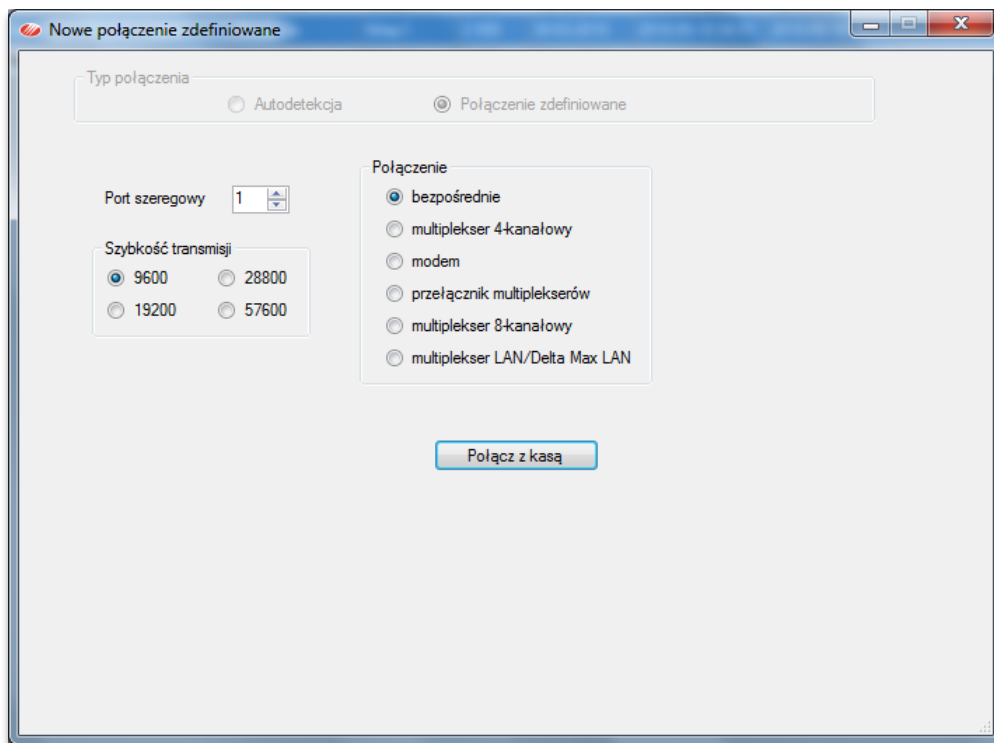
Nowe połączenie zdefiniowane

Typ połączenia
Autodetekcja
Połączenie zdefiniowane

Port szeregowy 1

Szybkość transmisji
9600
28800
19200
57600

Połączenie
bezpośrednie
multiplekser 4-kanałowy
modem
przełącznik multiplekserów
multiplekser 8-kanałowy
multiplekser LAN/Delta Max LAN

Połącz z kasą